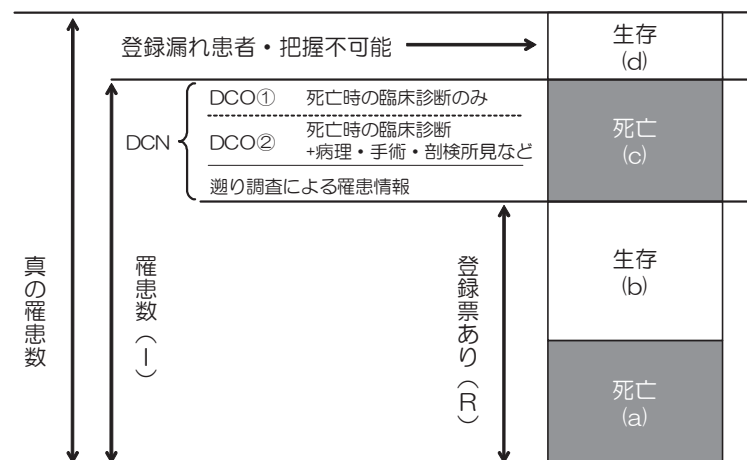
登録漏れ患者・把握不可能

生存
(d)

DCN

DCO① 死亡時の臨床診断のみ

DCO② 死亡時の臨床診断
+病理・手術・剖検所見など

遡り調査による罹患情報

死亡
(c)

真の罹患数

罹患数(I)

登録票あり(R)

生存
(b)

死亡
(a)